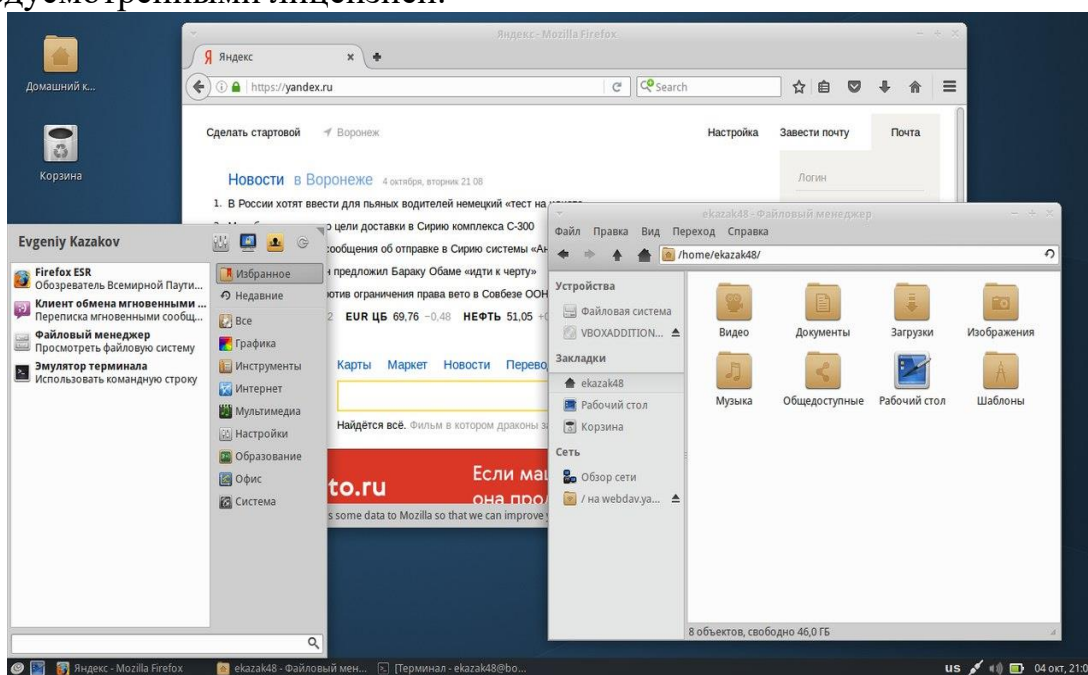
дусмотренными лицензией.

Домашний к...

Корзина

Яндекс - Mozilla Firefox

Яндекс

https://yandex.ru

Search

Сделать стартовой

Воронеж

Настройка

Завести почту

Почта

Новости в Воронеже 4 октября, вторник 21 08

Логин

1. В России хотят ввести для пьяных водителей немецкий «тест на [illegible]

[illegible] цели доставки в Сирию комплекса С-300

сообщения об отправке в Сирию системы «А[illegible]

предложил Бараку Обаме «идти к черту»

отив ограничения права вето в Совбезе ООН

2 EUR ЦБ 69,76 −0,48 НЕФТЬ 51,05 +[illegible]

Карты Маркет Новости Перево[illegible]

Найдётся всё. Фильм в котором драконы з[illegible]

to.ru

Если ма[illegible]

она про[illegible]

s some data to Mozilla so that we can improve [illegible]

Evgeniy Kazakov

Firefox ESR
Обозреватель Всемирной Паути...

Клиент обмена мгновенными ...
Переписка мгновенными сообщ...

Файловый менеджер
Просмотреть файловую систему

Эмулятор терминала
Использовать командную строку

Избранное
Недавние
Все
Графика
Инструменты
Интернет
Мультимедиа
Настройки
Образование
Офис
Система

ekazak48 - Файловый менеджер

Файл Правка Вид Переход Справка

/home/ekazak48/

Устройства
Файловая система
VBOXADDITION...
Закладки
ekazak48
Рабочий стол
Корзина
Сеть
Обзор сети
/ на webdav.ya...

Видео
Документы
Загрузки
Изображения
Музыка
Общедоступные
Рабочий стол
Шаблоны

8 объектов, свободно 46,0 ГБ

Яндекс - Mozilla Firefox

ekazak48 - Файловый мен...

[Терминал - ekazak48@bo...

us

04 окт, 21:0